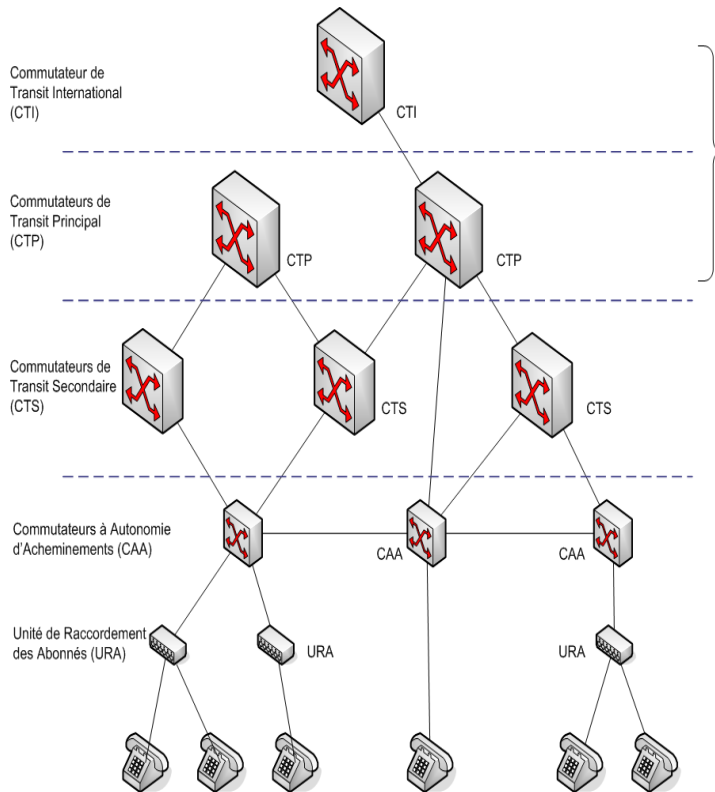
Commutateur de Transit International (CTI)

CTI

Commutateurs de Transit Principal (CTP)

CTP

CTP

Commutateurs de Transit Secondaire (CTS)

CTS

CTS

Commutateurs à Autonomie d'Acheminements (CAA)

CAA

CAA

Unité de Raccordement des Abonnés (URA)

URA

URA